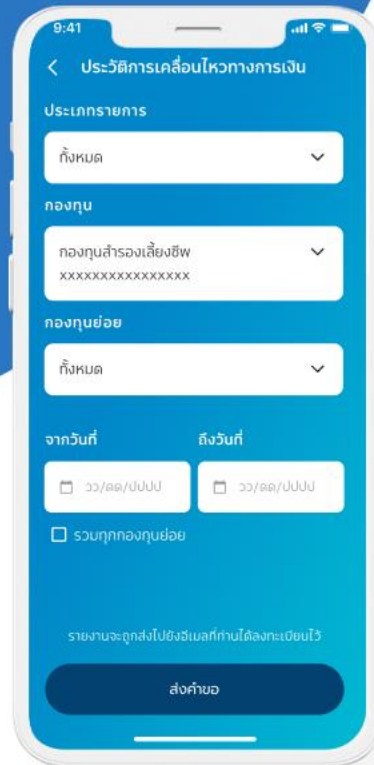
9:41

ประวัติการเคลื่อนไหวทางการเงิน

ประเภทรายการ

ทั้งหมด

กองทุน

กองทุนสำรองเลี้ยงชีพ
XXXXXXXXXXXXXXXX

กองทุนย่อย

ทั้งหมด

จากวันที่

ถึงวันที่

วว/ดด/ปปปป

วว/ดด/ปปปป

รวมทุกกองทุนย่อย

รายงานจะถูกส่งไปยังอีเมลที่ท่านได้ลงทะเบียนไว้

ส่งคำขอ